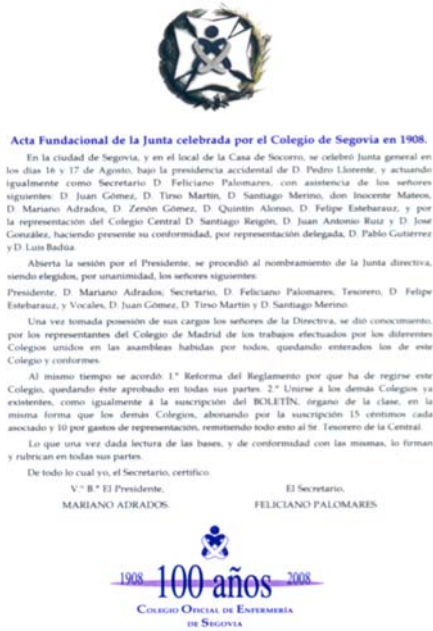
Acta Fundacional de la Junta celebrada por el Colegio de Segovia en 1908.

En la ciudad de Segovia, y en el local de la Casa de Socorro, se celebró Junta general en los días 16 y 17 de Agosto, bajo la presidencia accidental de D. Pedro Llorente, y actuando igualmente como Secretario D. Feliciano Palomares, con asistencia de los señores siguientes: D. Juan Gómez, D. Tirso Martín, D. Santiago Merino, don Inocente Mateos, D. Mariano Adrados, D. Zenón Gómez, D. Quintín Alonso, D. Felipe Estebarauz, y por la representación del Colegio Central D. Santiago Reigón, D. Juan Antonio Ruiz y D. José González, haciendo presente su conformidad, por representación delegada, D. Pablo Gutiérrez y D. Luis Badúa.

Abierta la sesión por el Presidente, se procedió al nombramiento de la Junta directiva, siendo elegidos, por unanimidad, los señores siguientes:

Presidente, D. Mariano Adrados; Secretario, D. Feliciano Palomares; Tesorero, D. Felipe Estebarauz, y Vocales, D. Juan Gómez, D. Tirso Martín y D. Santiago Merino.

Una vez tomada posesión de sus cargos los señores de la Directiva, se dió conocimiento, por los representantes del Colegio de Madrid de los trabajos efectuados por los diferentes Colegios unidos en las asambleas habidas por todos, quedando enterados los de este Colegio y conformes.

Al mismo tiempo se acordó: 1.º Reforma del Reglamento por que ha de regirse este Colegio, quedando éste aprobado en todas sus partes. 2.º Unirse a los demás Colegios ya existentes, como igualmente á la suscripción del BOLETÍN, órgano de la clase, en la misma forma que los demás Colegios, abonando por la suscripción 15 céntimos cada asociado y 10 por gastos de representación, remitiendo todo esto al Sr. Tesorero de la Central.

Lo que una vez dada lectura de las bases, y de conformidad con las mismas, lo firman y rubrican en todas sus partes.

De todo lo cual yo, el Secretario, certifico.

V.º B.º El Presidente,
MARIANO ADRADOS

El Secretario,
FELICIANO PALOMARES

1908 100 años 2008

Colegio Oficial de Enfermería de Segovia